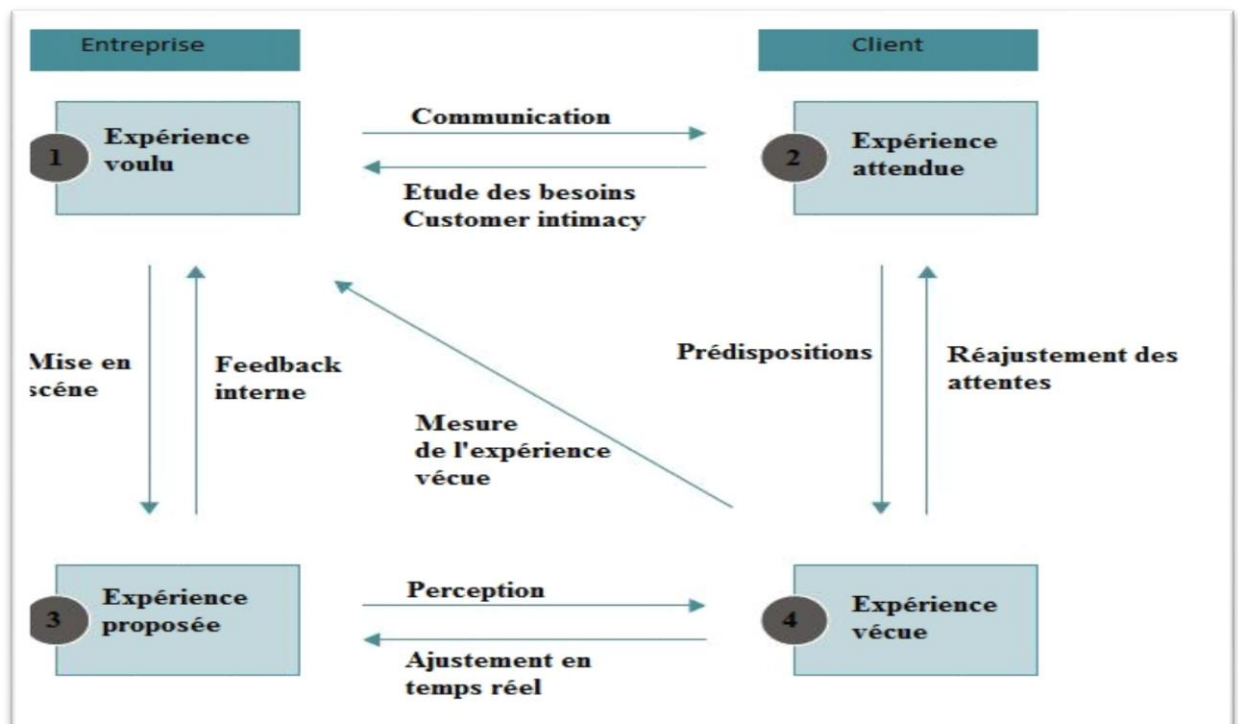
Entreprise

Client

1 Expérience voulu

Communication

Etude des besoins
Customer intimacy

2 Expérience attendue

Mise en scéne

Feedback interne

Mesure de l'expérience vécue

Prédispositions

Réajustement des attentes

3 Expérience proposée

Perception

Ajustement en temps réel

4 Expérience vécue